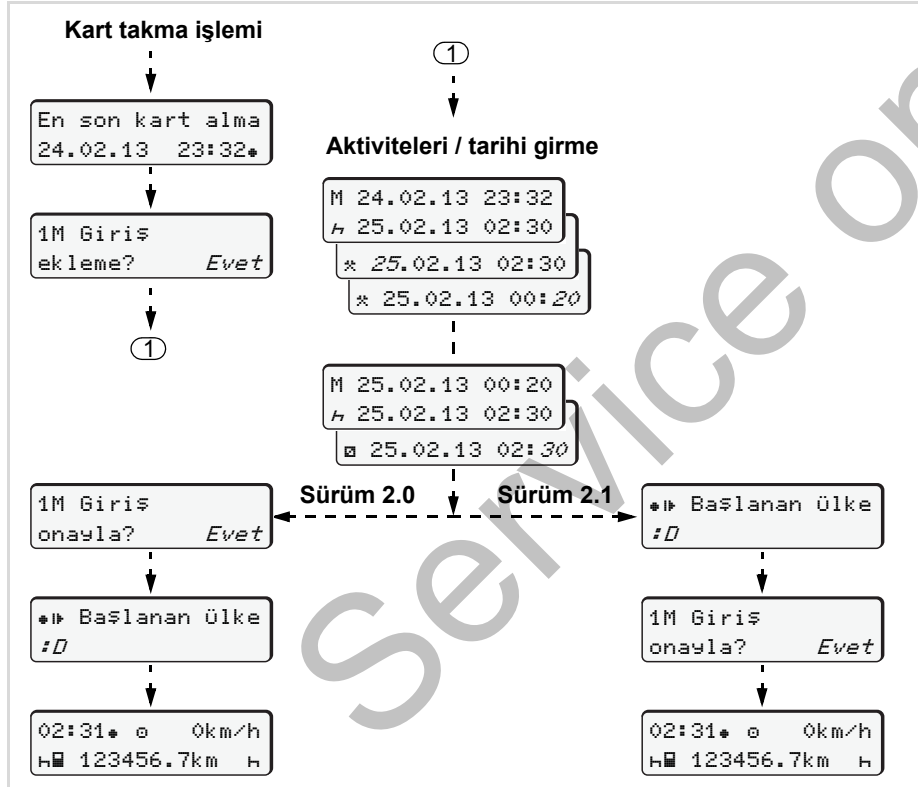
Kart takma işlemi

En son kart alma
24.02.13 23:32

1M Giriş
ekleme? Evet

①

①

Aktiviteleri / tarihi girme

M 24.02.13 23:32
25.02.13 02:30
25.02.13 02:30
25.02.13 00:20

M 25.02.13 00:20
25.02.13 02:30
25.02.13 02:30

Sürüm 2.0

Sürüm 2.1

1M Giriş
onayla? Evet

Başlanan ülke
:D

02:31 0km/h
123456.7km

Başlanan ülke
:D

1M Giriş
onayla? Evet

02:31 0km/h
123456.7km

Service Only